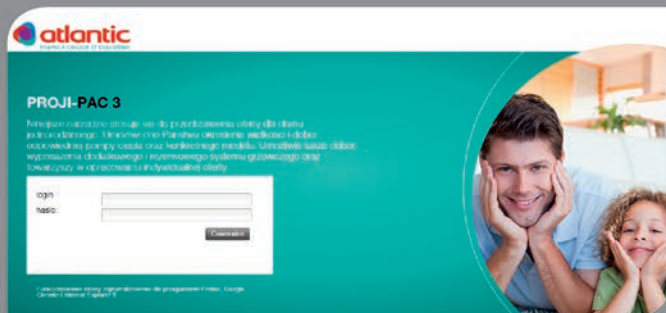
atlantic

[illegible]

PROJI-PAC 3

Niniejsze narzędzie stosuje się do przedstawienia oferty dla domu jednorodzinnego. Umożliwia ono Państwu określenie wielkości i dobór odpowiedniej pompy ciepła oraz konkretnego modelu. Umożliwia także dobór wyposażenia dodatkowego i rezerwowego systemu grzewczego oraz towarzyszy w opracowaniu indywidualnej oferty.

login

hasło

Dołączenie

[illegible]